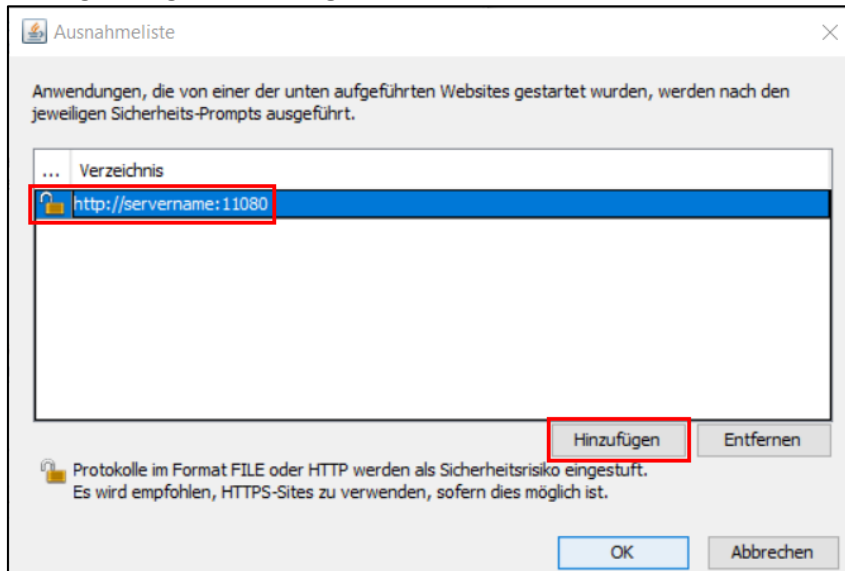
Ausnahmeliste

Anwendungen, die von einer der unten aufgeführten Websites gestartet wurden, werden nach den jeweiligen Sicherheits-Prompts ausgeführt.

| ... | Verzeichnis |
|---|---|
| | http://servername:11080 |

Hinzufügen Entfernen

Protokolle im Format FILE oder HTTP werden als Sicherheitsrisiko eingestuft. Es wird empfohlen, HTTPS-Sites zu verwenden, sofern dies möglich ist.

OK Abbrechen